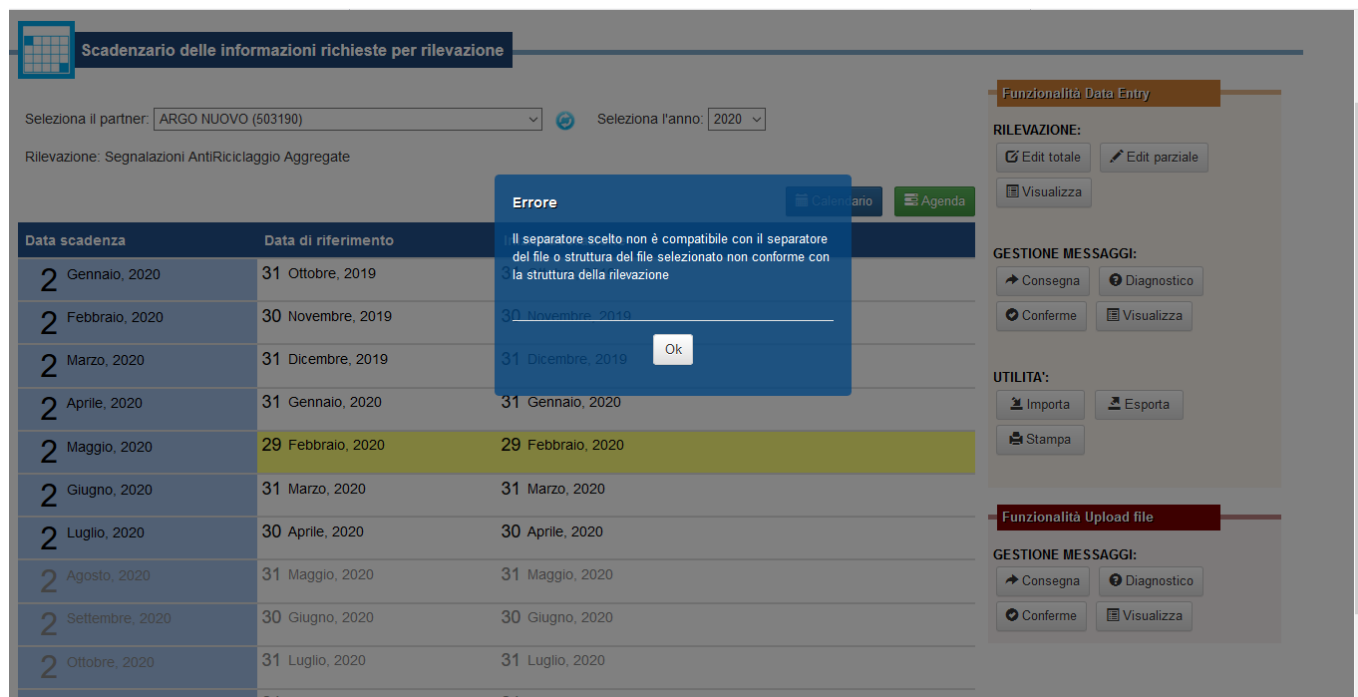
Scadenzario delle informazioni richieste per rilevazione

Seleziona il partner: ARGO NUOVO (503190)

Seleziona l'anno: 2020

Rilevazione: Segnalazioni AntiRiciclaggio Aggregate

Calendario Agenda

| Data scadenza | Data di riferimento | |
|---|---|---|
| 2 Gennaio, 2020 | 31 Ottobre, 2019 | 3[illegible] |
| 2 Febbraio, 2020 | 30 Novembre, 2019 | 30 Novembre, 2019 |
| 2 Marzo, 2020 | 31 Dicembre, 2019 | 31 Dicembre, 2019 |
| 2 Aprile, 2020 | 31 Gennaio, 2020 | 31 Gennaio, 2020 |
| 2 Maggio, 2020 | 29 Febbraio, 2020 | 29 Febbraio, 2020 |
| 2 Giugno, 2020 | 31 Marzo, 2020 | 31 Marzo, 2020 |
| 2 Luglio, 2020 | 30 Aprile, 2020 | 30 Aprile, 2020 |
| 2 Agosto, 2020 | 31 Maggio, 2020 | 31 Maggio, 2020 |
| 2 Settembre, 2020 | 30 Giugno, 2020 | 30 Giugno, 2020 |
| 2 Ottobre, 2020 | 31 Luglio, 2020 | 31 Luglio, 2020 |

Errore

Il separatore scelto non è compatibile con il separatore del file o struttura del file selezionato non conforme con la struttura della rilevazione

Ok

Funzionalità Data Entry

RILEVAZIONE:
Edit totale
Edit parziale
Visualizza

GESTIONE MESSAGGI:
Consegna
Diagnostico
Conferme
Visualizza

UTILITA':
Importa
Esporta
Stampa

Funzionalità Upload file

GESTIONE MESSAGGI:
Consegna
Diagnostico
Conferme
Visualizza